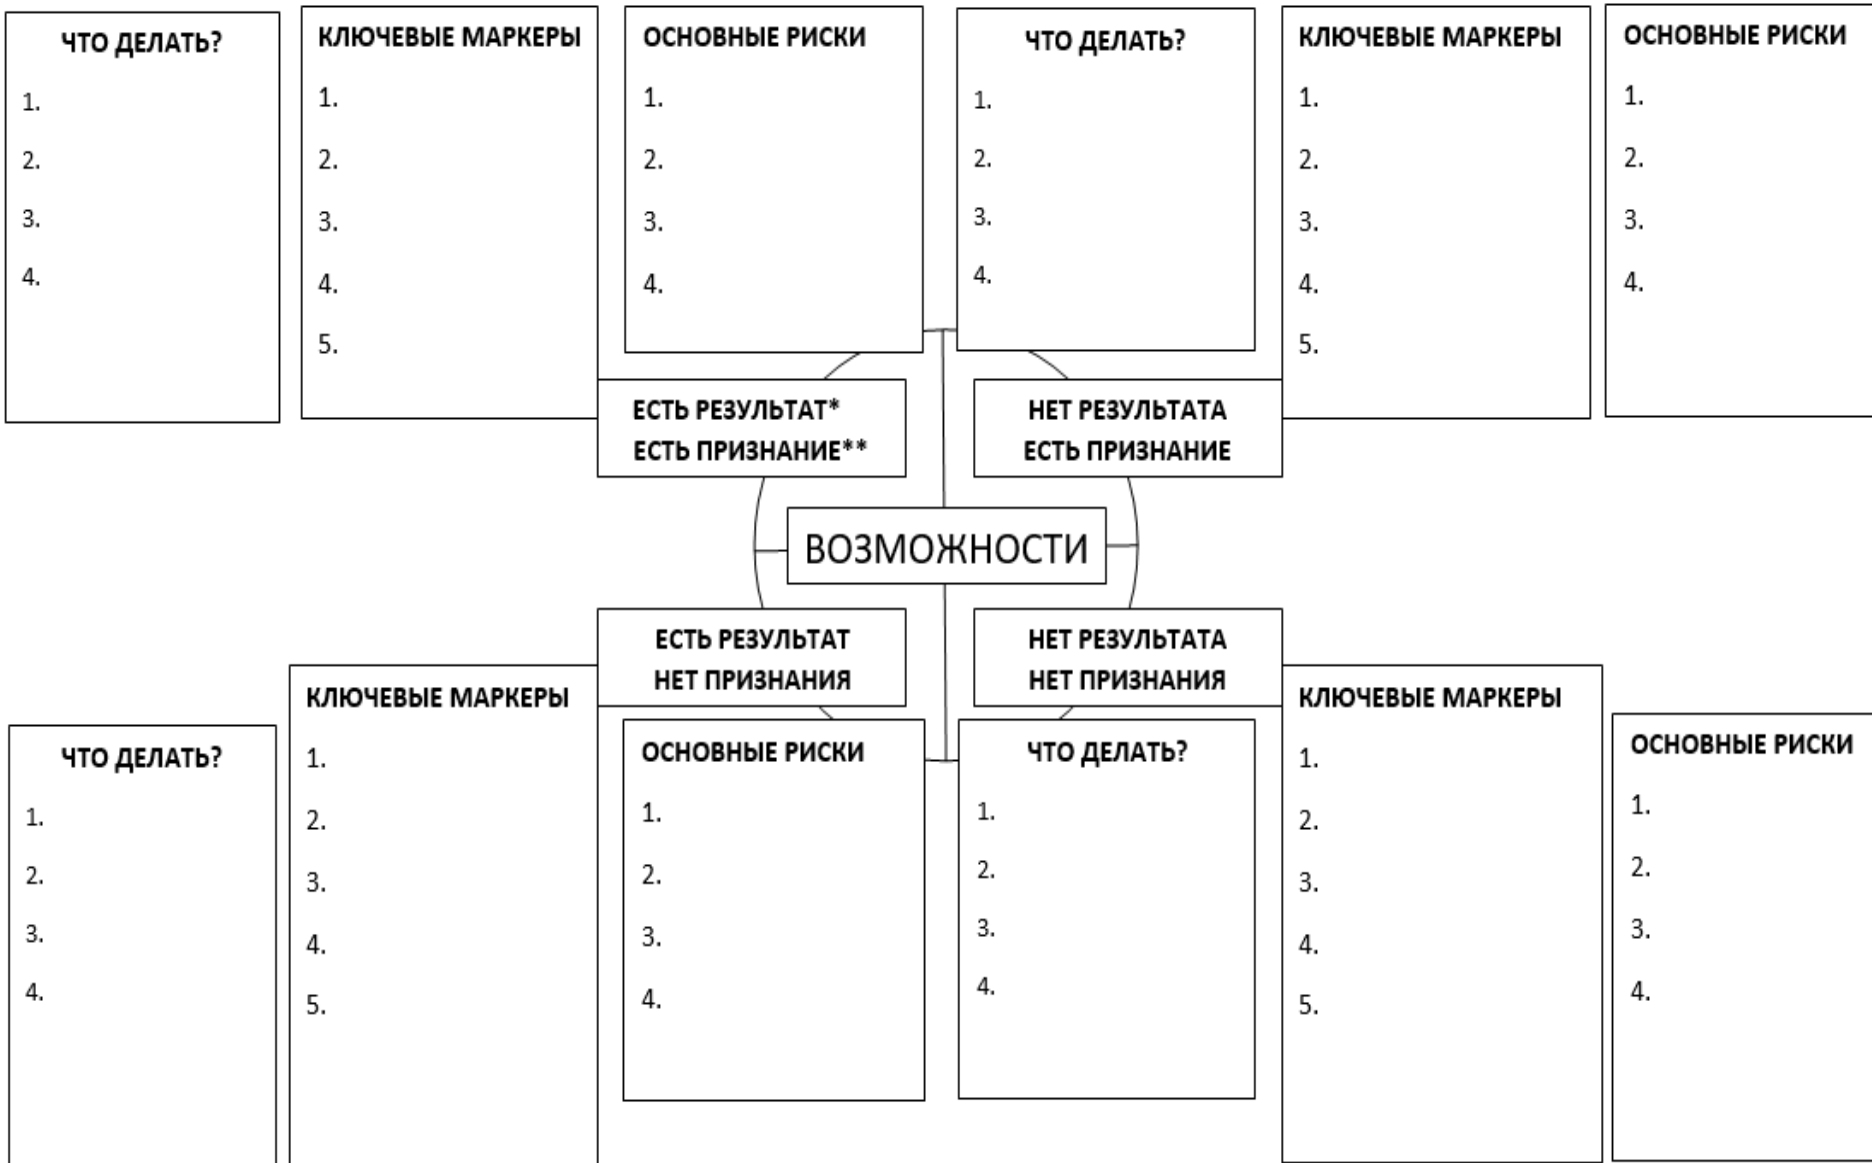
ЧТО ДЕЛАТЬ?
1.
2.
3.
4.

КЛЮЧЕВЫЕ МАРКЕРЫ
1.
2.
3.
4.
5.

ОСНОВНЫЕ РИСКИ
1.
2.
3.
4.

ЧТО ДЕЛАТЬ?
1.
2.
3.
4.

КЛЮЧЕВЫЕ МАРКЕРЫ
1.
2.
3.
4.
5.

ОСНОВНЫЕ РИСКИ
1.
2.
3.
4.

ЕСТЬ РЕЗУЛЬТАТ*
ЕСТЬ ПРИЗНАНИЕ**

НЕТ РЕЗУЛЬТАТА
ЕСТЬ ПРИЗНАНИЕ

ВОЗМОЖНОСТИ

ЕСТЬ РЕЗУЛЬТАТ
НЕТ ПРИЗНАНИЯ

НЕТ РЕЗУЛЬТАТА
НЕТ ПРИЗНАНИЯ

ЧТО ДЕЛАТЬ?
1.
2.
3.
4.

КЛЮЧЕВЫЕ МАРКЕРЫ
1.
2.
3.
4.
5.

ОСНОВНЫЕ РИСКИ
1.
2.
3.
4.

ЧТО ДЕЛАТЬ?
1.
2.
3.
4.

КЛЮЧЕВЫЕ МАРКЕРЫ
1.
2.
3.
4.
5.

ОСНОВНЫЕ РИСКИ
1.
2.
3.
4.